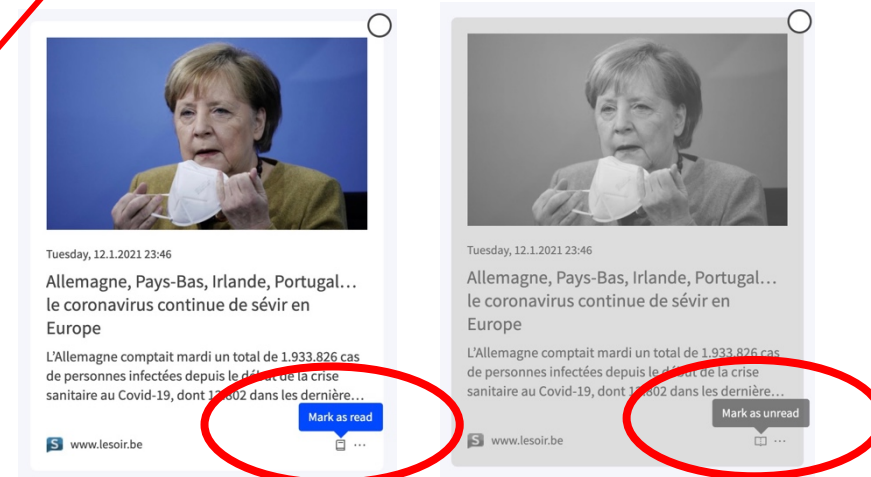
Tuesday, 12.1.2021 23:46

Allemagne, Pays-Bas, Irlande, Portugal… le coronavirus continue de sévir en Europe

L'Allemagne comptait mardi un total de 1.933.826 cas de personnes infectées depuis le d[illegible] de la crise sanitaire au Covid-19, dont 1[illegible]802 dans les dernière…

Mark as read

S www.lesoir.be

Tuesday, 12.1.2021 23:46

Allemagne, Pays-Bas, Irlande, Portugal… le coronavirus continue de sévir en Europe

L'Allemagne comptait mardi un total de 1.933.826 cas de personnes infectées depuis le d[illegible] de la crise sanitaire au Covid-19, dont 1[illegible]802 dans les dernière…

Mark as unread

S www.lesoir.be